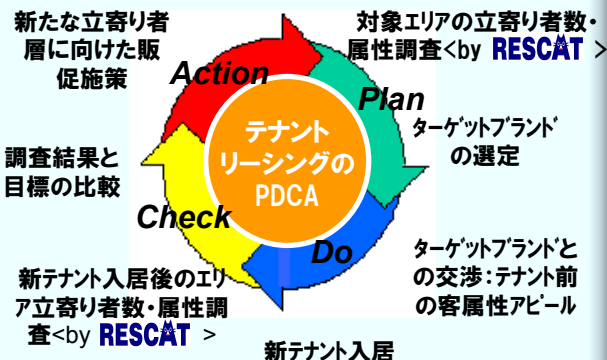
新たな立寄り者層に向けた販促施策

対象エリアの立寄り者数・属性調査<by RESCAT >

Action

Plan

テナントリーシングのPDCA

ターゲットブランドの選定

調査結果と目標の比較

Check

Do

ターゲットブランドとの交渉：テナント前の客属性アピール

新テナント入居後のエリア立寄り者数・属性調査<by RESCAT >

新テナント入居